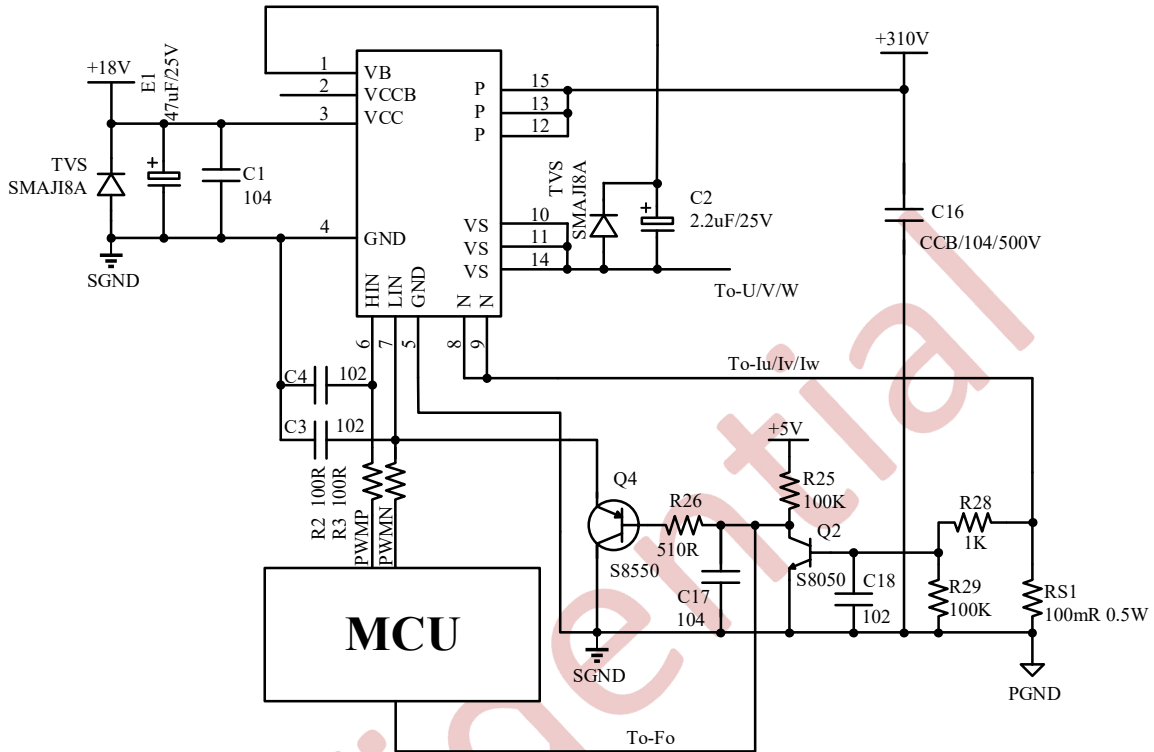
+18V
E1
47uF/25V
TVS
SMAJI8A
C1
104
SGND
1 VB
2 VCCB
3 VCC
4 GND
P 15
P 13
P 12
VS 10
VS 11
VS 14
HIN LIN GND
N N
6 7 5
8 9
TVS
SMAJI8A
C2
2.2uF/25V
+310V
C16
CCB/104/500V
To-U/V/W
To-Iu/Iv/Iw
C4 102
C3 102
R2 100R
R3 100R
PWMP
PWMN
MCU
Q4
S8550
R26
510R
C17
104
SGND
+5V
R25
100K
Q2
S8050
C18
102
R28
1K
R29
100K
RS1
100mR 0.5W
PGND
To-Fo
ential